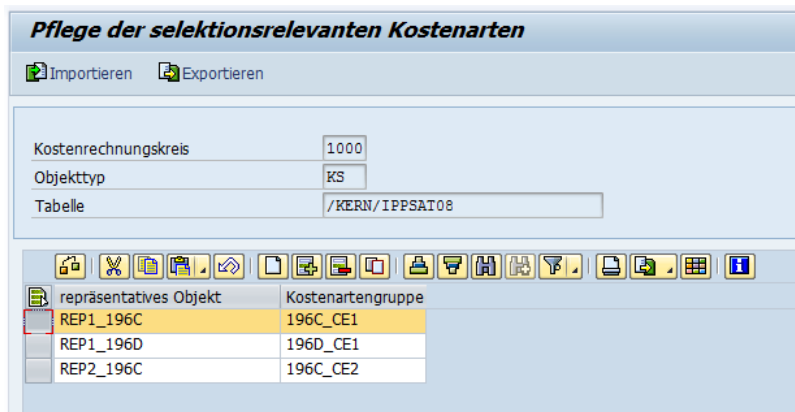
Pflege der selektionsrelevanten Kostenarten

Importieren Exportieren

Kostenrechnungskreis 1000
Objekttyp KS
Tabelle /KERN/IPPSAT08

| repräsentatives Objekt | Kostenartengruppe |
|---|---|
| REP1_196C | 196C_CE1 |
| REP1_196D | 196D_CE1 |
| REP2_196C | 196C_CE2 |